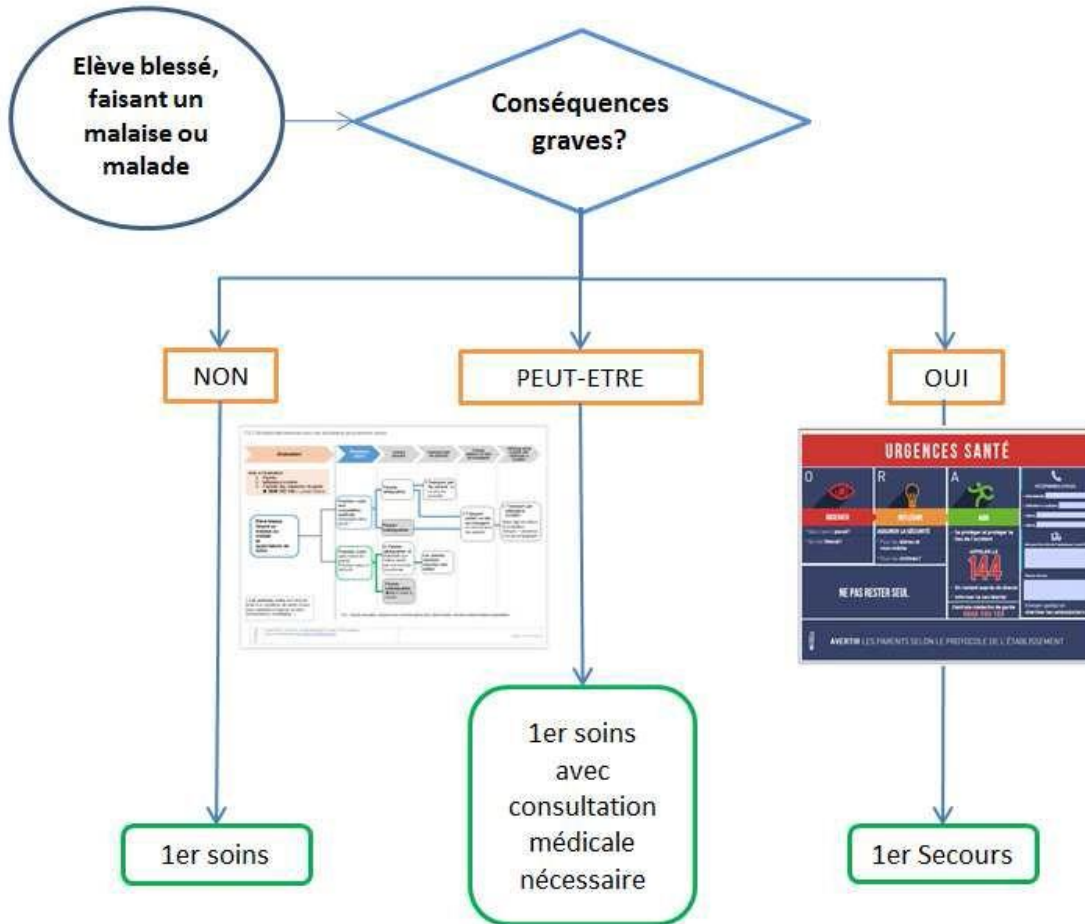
Elève blessé, faisant un malaise ou malade

Conséquences graves?

NON

PEUT-ETRE

OUI

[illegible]

URGENCES SANTÉ

O

R

A

OBSERVER

RÉFLÉCHIR

AGIR

APPELER LE

144

NE PAS RESTER SEUL

AVERTIR LES PARENTS SELON LE PROTOCOLE DE L'ÉTABLISSEMENT

1er soins

1er soins avec consultation médicale nécessaire

1er Secours